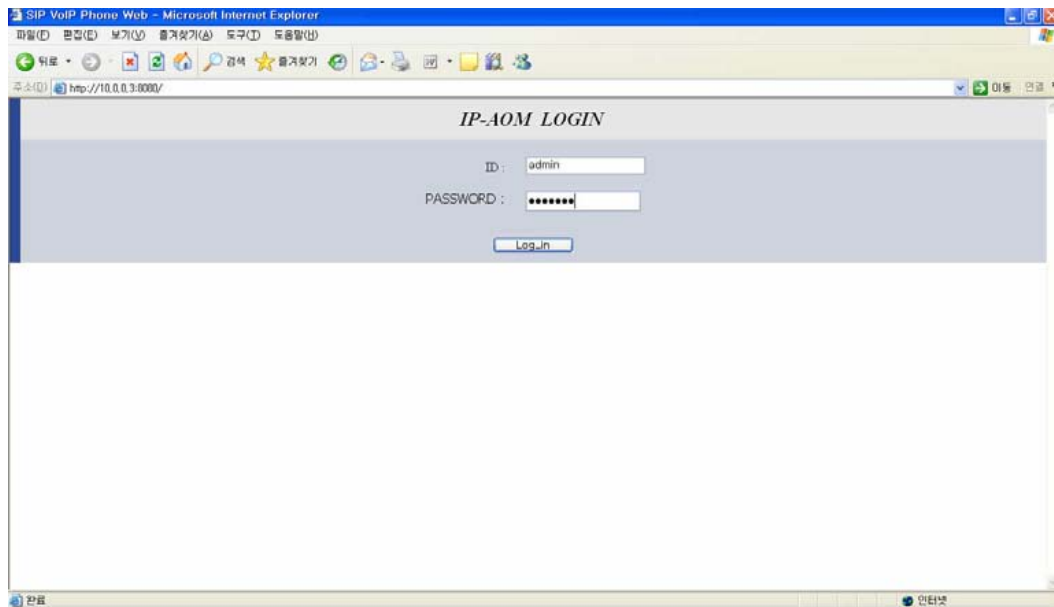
SIP VoIP Phone Web - Microsoft Internet Explorer

파일(F) 편집(E) 보기(V) 즐겨찾기(A) 도구(T) 도움말(H)

뒤로 · 검색 즐겨찾기

주소(D) http://10.0.0.3:8080/

이동 연결

IP-AOM LOGIN

ID : admin

PASSWORD : •••••••

Log_in

완료

인터넷